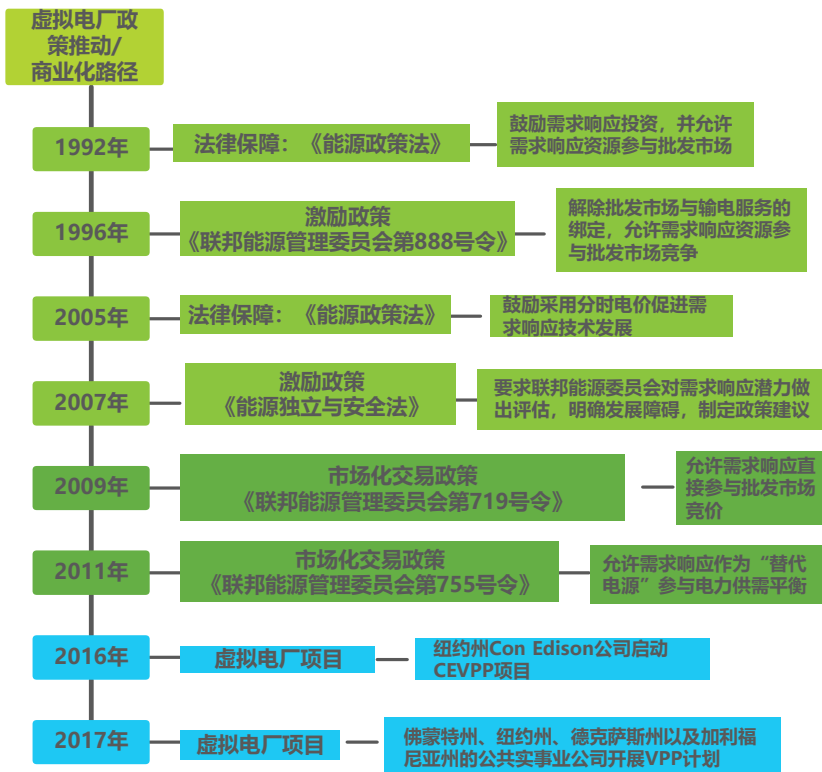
虚拟电厂政策推动/商业化路径

1992年

法律保障：《能源政策法》

鼓励需求响应投资，并允许需求响应资源参与批发市场

1996年

激励政策
《联邦能源管理委员会第888号令》

解除批发市场与输电服务的绑定，允许需求响应资源参与批发市场竞争

2005年

法律保障：《能源政策法》

鼓励采用分时电价促进需求响应技术发展

2007年

激励政策
《能源独立与安全法》

要求联邦能源委员会对需求响应潜力做出评估，明确发展障碍，制定政策建议

2009年

市场化交易政策
《联邦能源管理委员会第719号令》

允许需求响应直接参与批发市场竞价

2011年

市场化交易政策
《联邦能源管理委员会第755号令》

允许需求响应作为“替代电源”参与电力供需平衡

2016年

虚拟电厂项目

纽约州Con Edison公司启动CEVPP项目

2017年

虚拟电厂项目

佛蒙特州、纽约州、德克萨斯州以及加利福尼亚州的公共实事业公司开展VPP计划